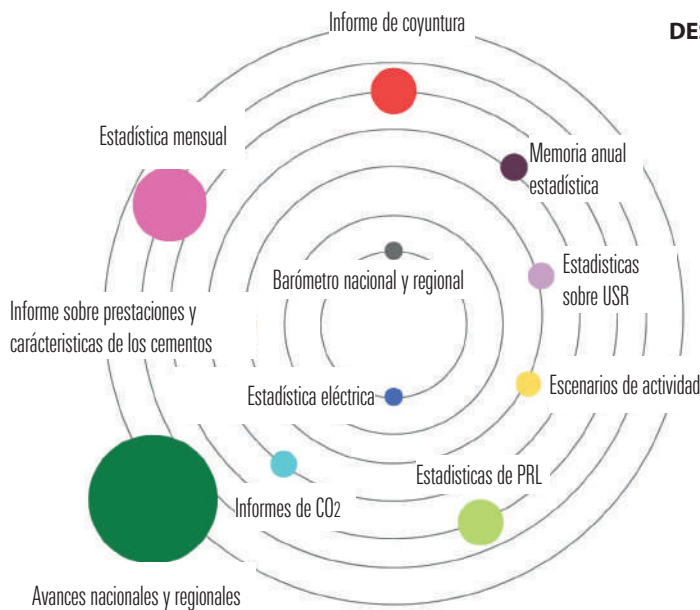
DE

Informe de coyuntura

Estadística mensual

Memoria anual estadística

Estadisticas sobre USR

Barómetro nacional y regional

Informe sobre prestaciones y carácteristicas de los cementos

Estadística eléctrica

Escenarios de actividad

Estadisticas de PRL

Informes de $CO_2$

Avances nacionales y regionales